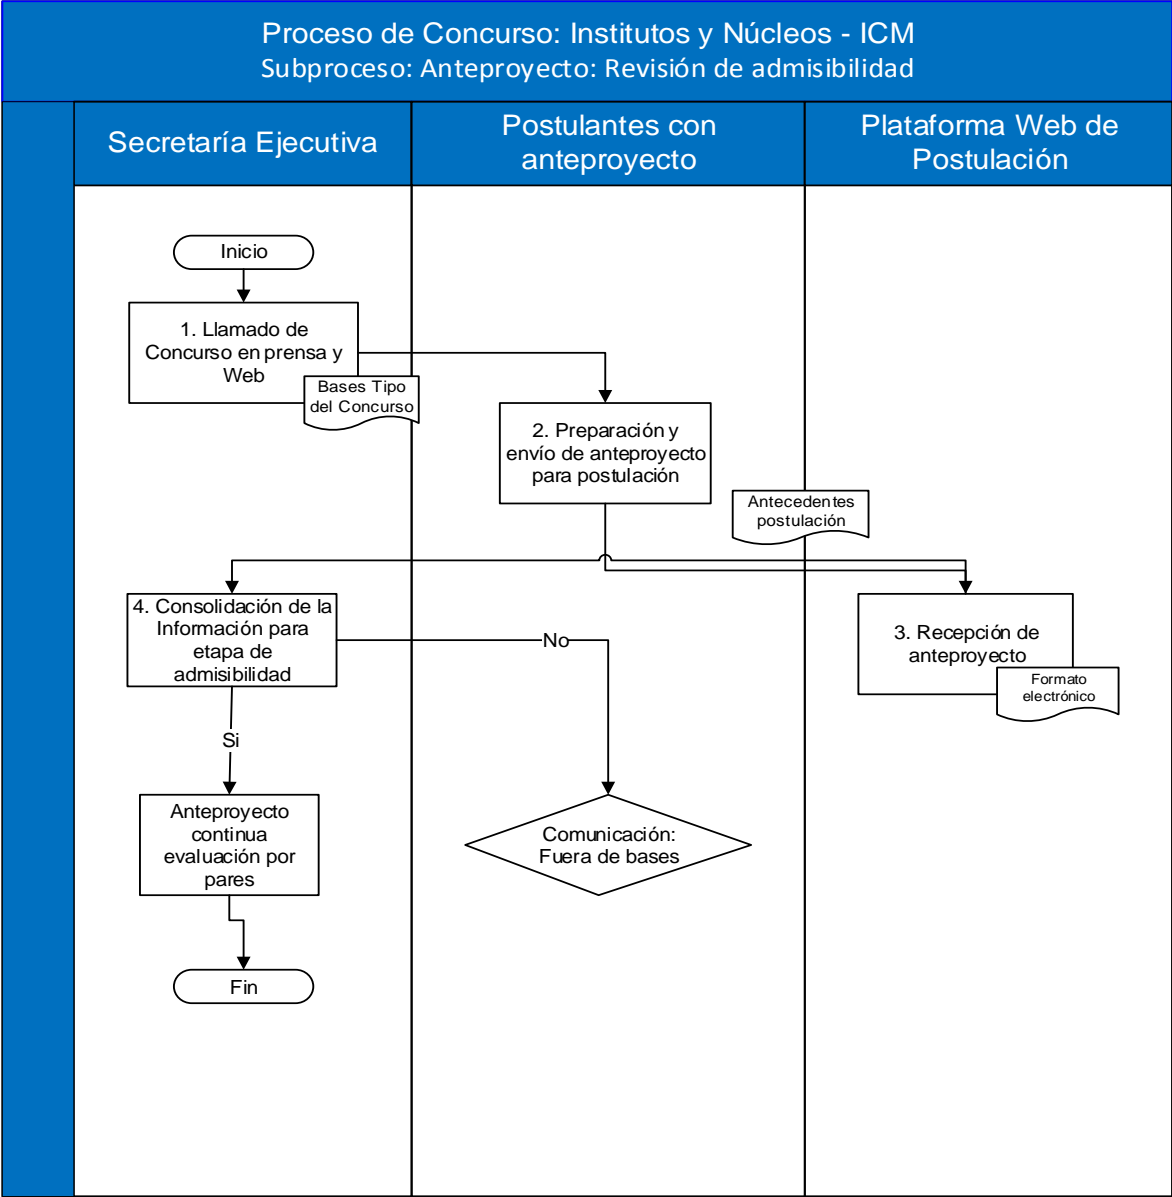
Proceso de Concurso: Institutos y Núcleos - ICM
Subproceso: Anteproyecto: Revisión de admisibilidad

Secretaría Ejecutiva

Postulantes con anteproyecto

Plataforma Web de Postulación

Inicio

1. Llamado de Concurso en prensa y Web

Bases Tipo del Concurso

2. Preparación y envío de anteproyecto para postulación

Antecedentes postulación

3. Recepción de anteproyecto

Formato electrónico

4. Consolidación de la Información para etapa de admisibilidad

No

Si

Anteproyecto continua evaluación por pares

Comunicación: Fuera de bases

Fin